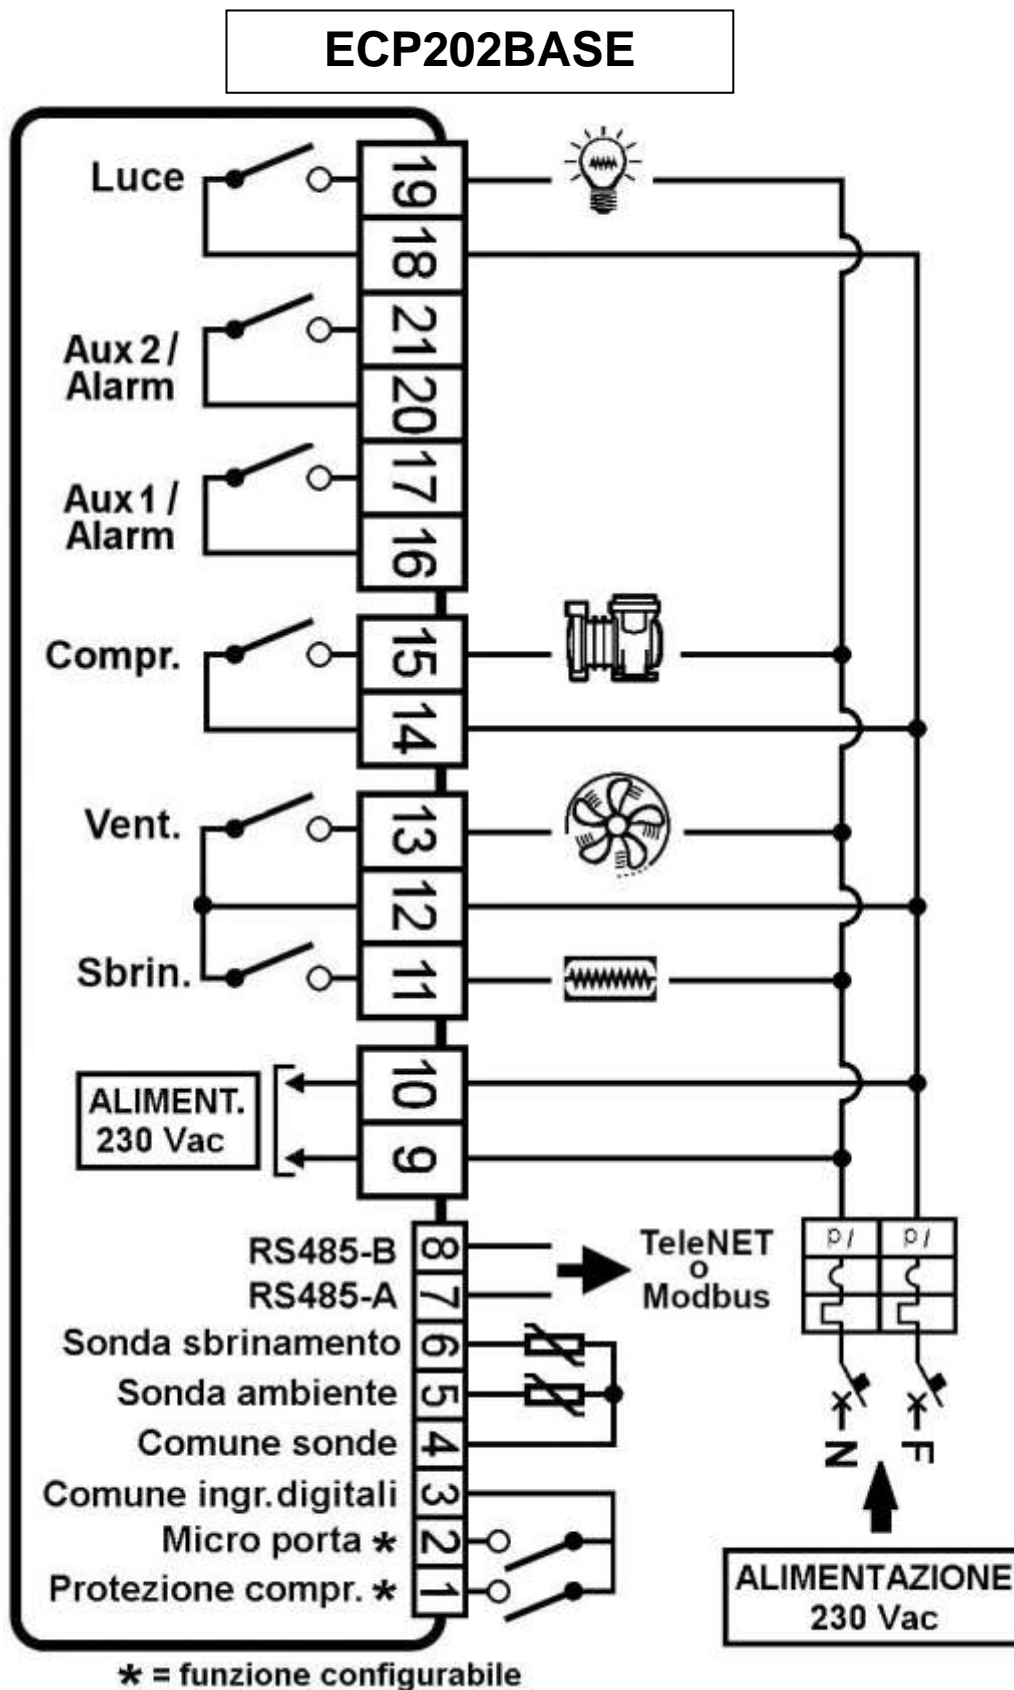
ECP202BASE

Luce 19 18

Aux 2 / Alarm 21 20

Aux 1 / Alarm 17 16

Compr. 15 14

Vent. 13 12

Sbrin. 11

ALIMENT. 230 Vac 10 9

RS485-B 8
RS485-A 7
TeleNET o Modbus
Sonda sbrinamento 6
Sonda ambiente 5
Comune sonde 4
Comune ingr. digitali 3
Micro porta * 2
Protezione compr. * 1

N F

ALIMENTAZIONE 230 Vac

* = funzione configurabile